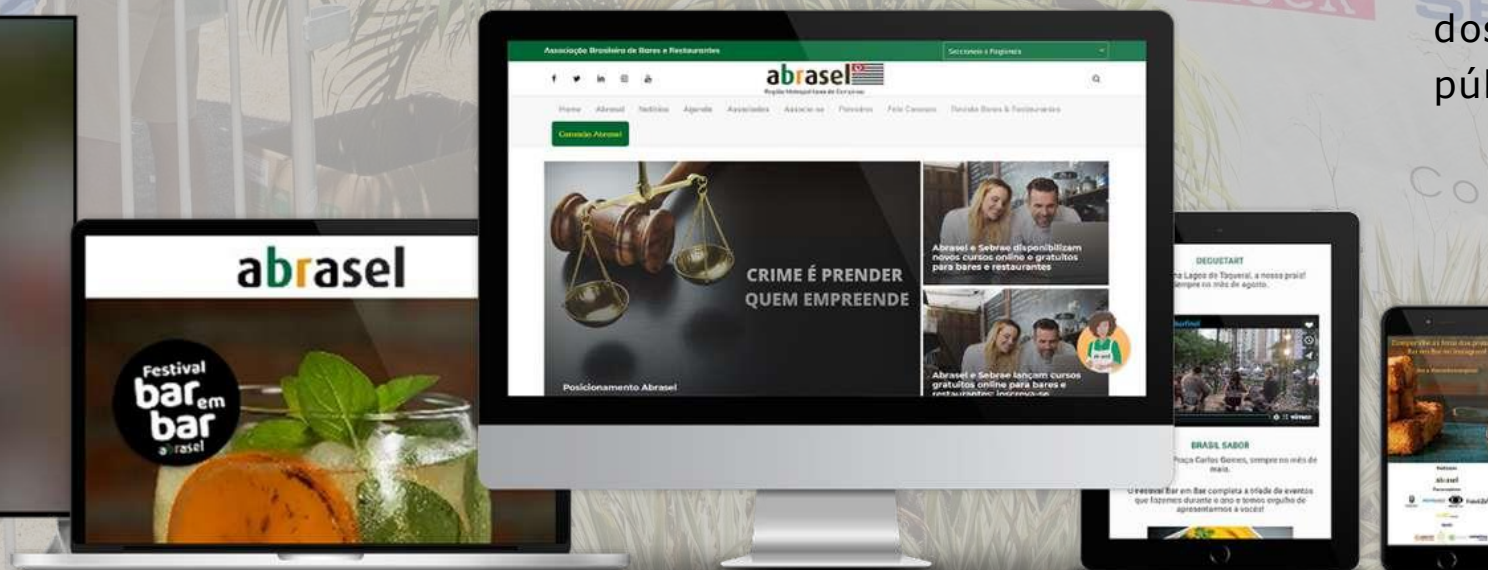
dos
púl

Co

Associação Brasileira de Bares e Restaurantes

Selecione a Regional

abrasel

Região Metropolitana de Campinas

Home Abrasel Notícias Agenda Associados Associe-se Parceiros Fale Conosco Revista Bares & Restaurantes

Conexão Abrasel

CRIME É PRENDER QUEM EMPREENDE

Posicionamento Abrasel

Abrasel e Sebrae disponibilizam novos cursos online e gratuitos para bares e restaurantes

Abrasel e Sebrae lançam cursos gratuitos online para bares e restaurantes: inscreva-se

abrasel

Festival bar em bar abrasel

DEGUSTART

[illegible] Lagoa do Taquaral, a nossa praia! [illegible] sempre no mês de agosto.

BRASIL SABOR

Praça Carlos Gomes, sempre no mês de maio.

O Festival Bar em Bar completa a tríade de eventos que fazemos durante o ano e temos orgulho de apresentarmos a você!